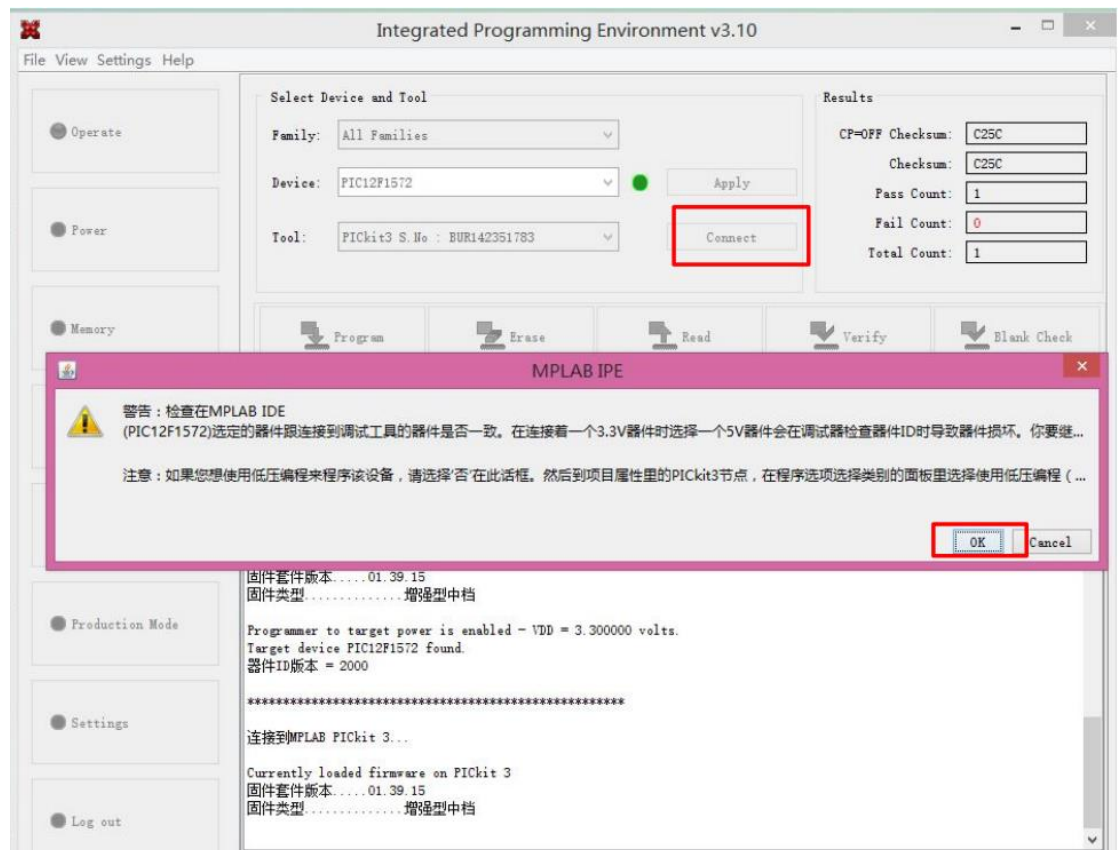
Integrated Programming Environment v3.10

File View Settings Help

Operate

Power

Memory

Production Mode

Settings

Log out

Select Device and Tool

Family: All Families

Device: PIC12F1572

Apply

Tool: PICkit3 S.No : BUR142351783

Connect

Results

CP=OFF Checksum: C25C

Checksum: C25C

Pass Count: 1

Fail Count: 0

Total Count: 1

Program

Erase

Read

Verify

Blank Check

MPLAB IPE

警告：检查在MPLAB IDE
(PIC12F1572)选定的器件跟连接到调试工具的器件是否一致。在连接着一个3.3V器件时选择一个5V器件会在调试器检查器件ID时导致器件损坏。你要继...

注意：如果您想使用低压编程来程序该设备，请选择'否'在此话框。然后到项目属性里的PICkit3节点，在程序选项选择类别的面板里选择使用低压编程（...

OK

Cancel

固件套件版本.....01.39.15
固件类型..............增强型中档

Programmer to target power is enabled - VDD = 3.300000 volts.
Target device PIC12F1572 found.
器件ID版本 = 2000

*****************************************************

连接到MPLAB PICkit 3...

Currently loaded firmware on PICkit 3
固件套件版本.....01.39.15
固件类型..............增强型中档